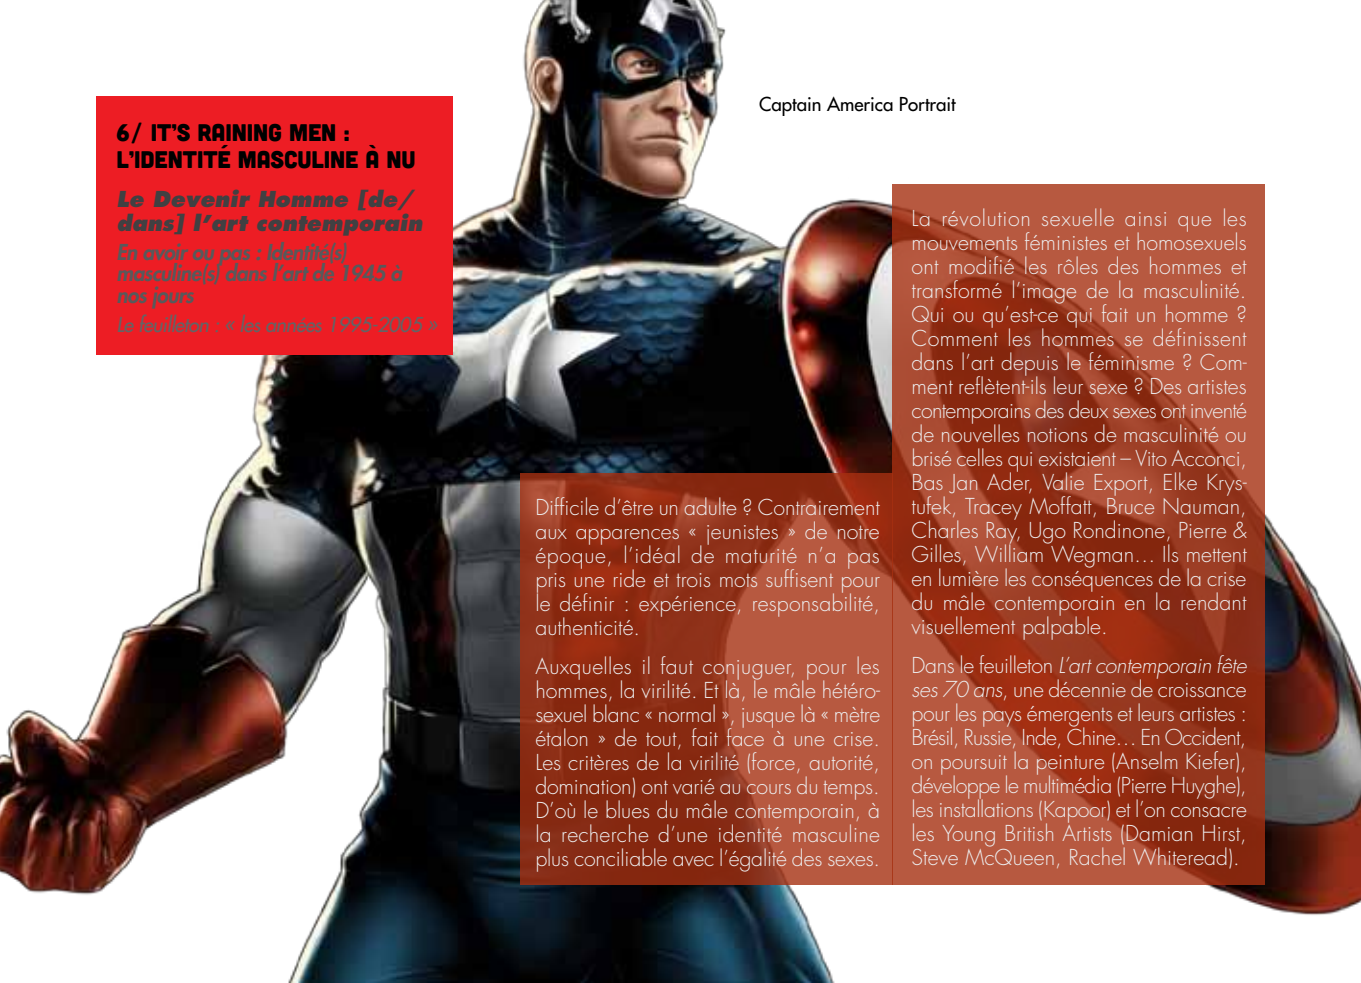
6/ IT'S RAINING MEN : L'IDENTITÉ MASCULINE À NU

Le Devenir Homme [de/dans] l'art contemporain

En avoir ou pas : Identité(s) masculine(s) dans l'art de 1945 à nos jours

Le feuilleton : « les années 1995-2005 »

Captain America Portrait

La révolution sexuelle ainsi que les mouvements féministes et homosexuels ont modifié les rôles des hommes et transformé l'image de la masculinité. Qui ou qu'est-ce qui fait un homme ? Comment les hommes se définissent dans l'art depuis le féminisme ? Comment reflètent-ils leur sexe ? Des artistes contemporains des deux sexes ont inventé de nouvelles notions de masculinité ou brisé celles qui existaient – Vito Acconci, Bas Jan Ader, Valie Export, Elke Krystufek, Tracey Moffatt, Bruce Nauman, Charles Ray, Ugo Rondinone, Pierre & Gilles, William Wegman… Ils mettent en lumière les conséquences de la crise du mâle contemporain en la rendant visuellement palpable.

Dans le feuilleton L'art contemporain fête ses 70 ans, une décennie de croissance pour les pays émergents et leurs artistes : Brésil, Russie, Inde, Chine… En Occident, on poursuit la peinture (Anselm Kiefer), développe le multimédia (Pierre Huyghe), les installations (Kapoor) et l'on consacre les Young British Artists (Damian Hirst, Steve McQueen, Rachel Whiteread).

Difficile d'être un adulte ? Contrairement aux apparences « jeunistes » de notre époque, l'idéal de maturité n'a pas pris une ride et trois mots suffisent pour le définir : expérience, responsabilité, authenticité.

Auxquelles il faut conjuguer, pour les hommes, la virilité. Et là, le mâle hétérosexuel blanc « normal », jusque là « mètre étalon » de tout, fait face à une crise. Les critères de la virilité (force, autorité, domination) ont varié au cours du temps. D'où le blues du mâle contemporain, à la recherche d'une identité masculine plus conciliable avec l'égalité des sexes.